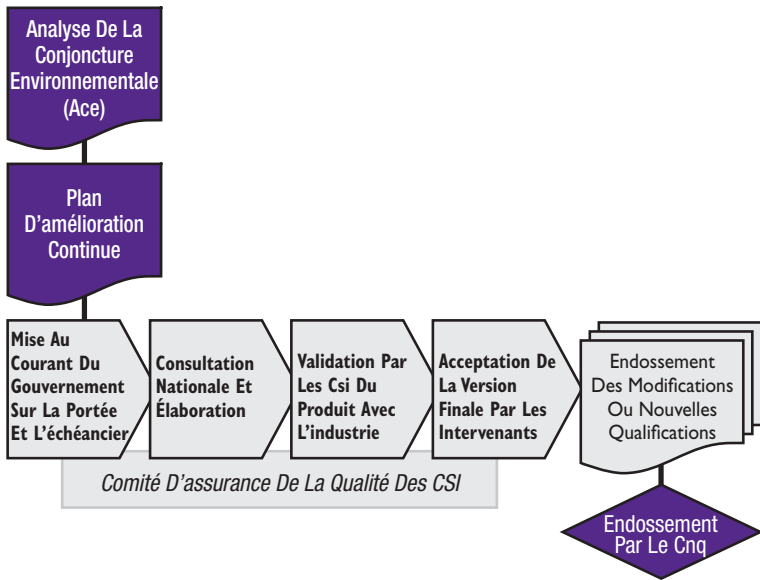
Analyse De La Conjoncture Environnementale (Ace)

Plan D'amélioration Continue

Mise Au Courant Du Gouvernement Sur La Portée Et L'échéancier

Consultation Nationale Et Élaboration

Validation Par Les Csi Du Produit Avec L'industrie

Acceptation De La Version Finale Par Les Intervenants

Endossement Des Modifications Ou Nouvelles Qualifications

Comité D'assurance De La Qualité Des CSI

Endossement Par Le Cnq